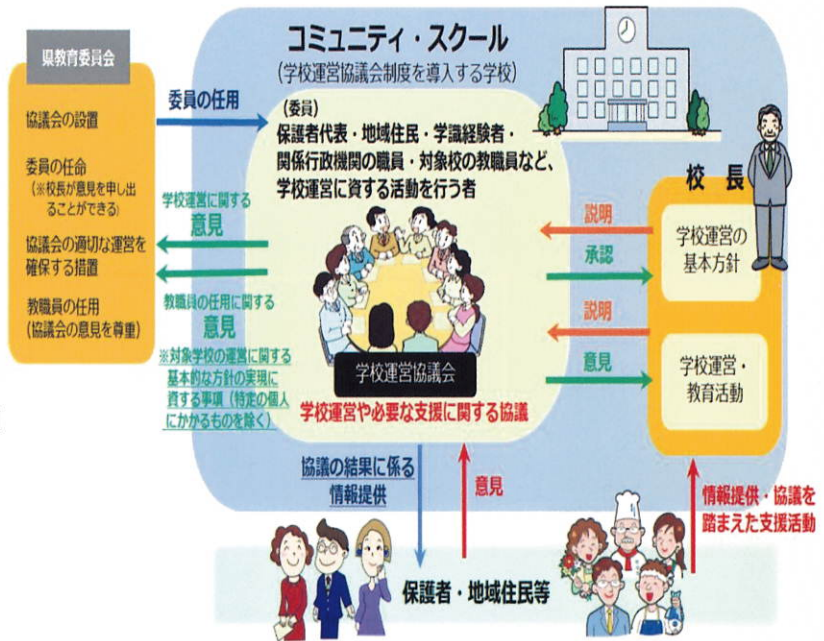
県教育委員会

協議会の設置

委員の任命
(※校長が意見を申し出ることができる)

協議会の適切な運営を確保する措置

教職員の任用
(協議会の意見を尊重)

委員の任用

学校運営に関する
意見

教職員の任用に関する
意見
※対象学校の運営に関する基本的な方針の実現に資する事項(特定の個人にかかわるものを除く)

コミュニティ・スクール
(学校運営協議会制度を導入する学校)

(委員)
保護者代表・地域住民・学識経験者・関係行政機関の職員・対象校の教職員など、学校運営に資する活動を行う者

学校運営協議会

学校運営や必要な支援に関する協議

校長

説明

承認

学校運営の基本方針

説明

意見

学校運営・教育活動

協議の結果に係る情報提供

意見

情報提供・協議を踏まえた支援活動

保護者・地域住民等